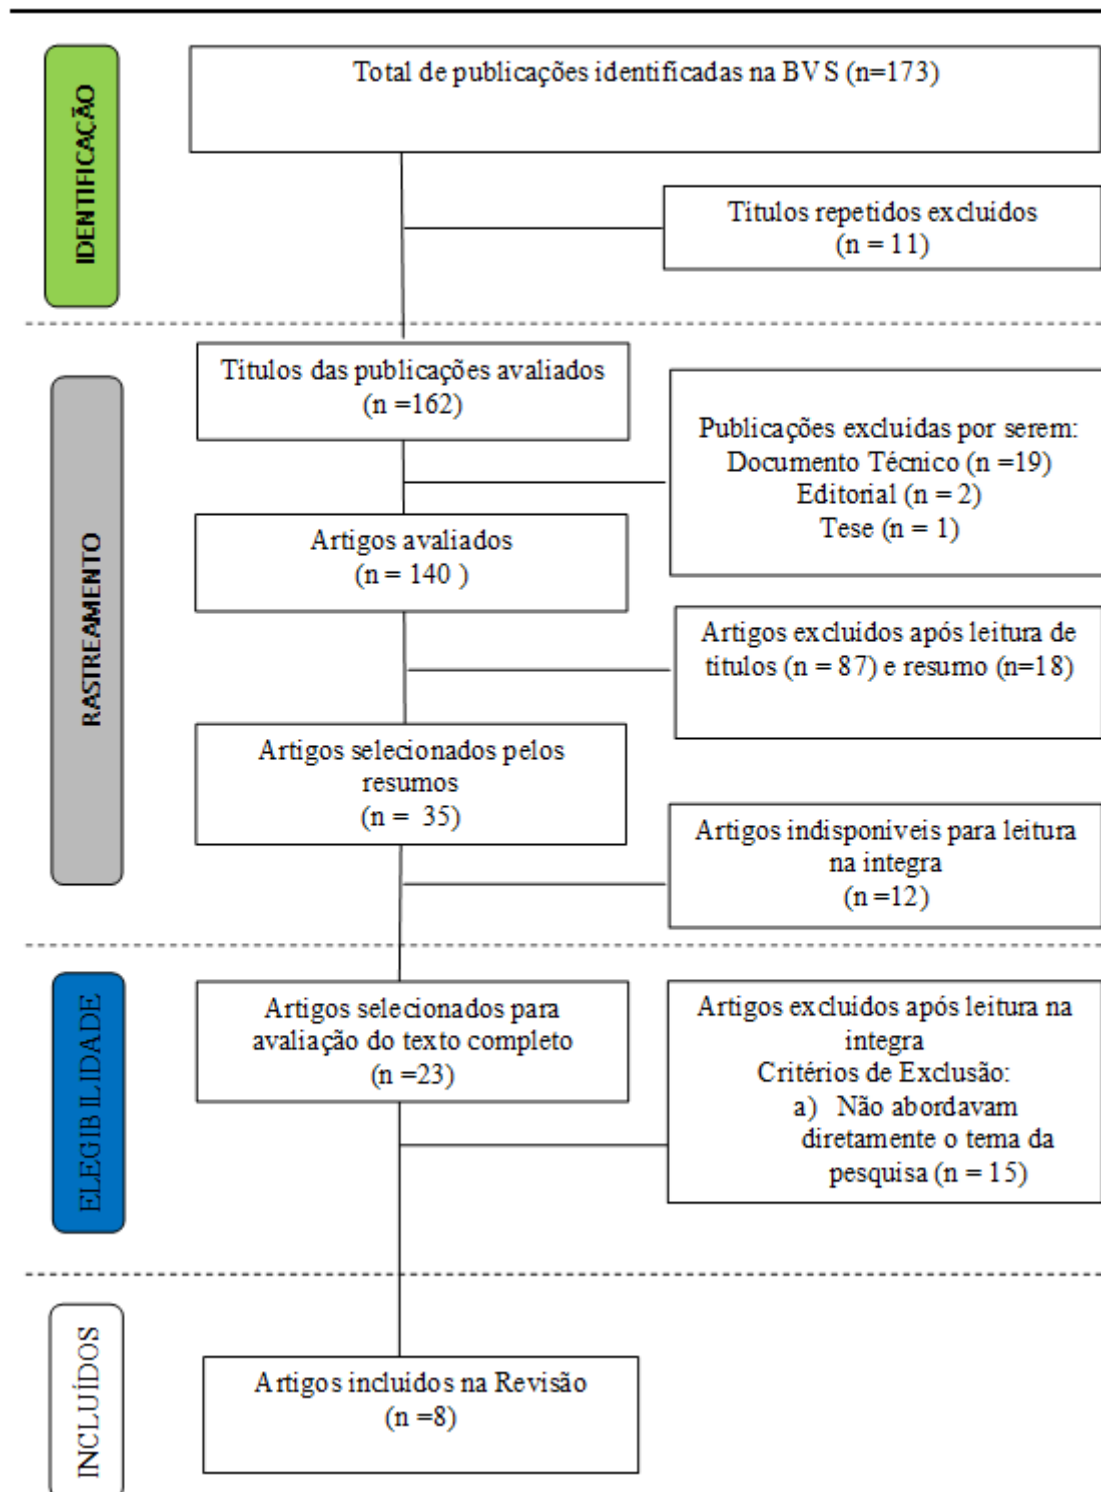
IDENTIFICAÇÃO

Total de publicações identificadas na BVS (n=173)

Títulos repetidos excluídos (n = 11)

RASTREAMENTO

Títulos das publicações avaliados (n =162)

Publicações excluídas por serem:
Documento Técnico (n =19)
Editorial (n = 2)
Tese (n = 1)

Artigos avaliados (n = 140 )

Artigos excluídos após leitura de títulos (n = 87) e resumo (n=18)

Artigos selecionados pelos resumos (n = 35)

Artigos indisponíveis para leitura na integra (n =12)

ELEGIBILIDADE

Artigos selecionados para avaliação do texto completo (n =23)

Artigos excluídos após leitura na integra
Critérios de Exclusão:
a) Não abordavam diretamente o tema da pesquisa (n = 15)

INCLUÍDOS

Artigos incluídos na Revisão (n =8)